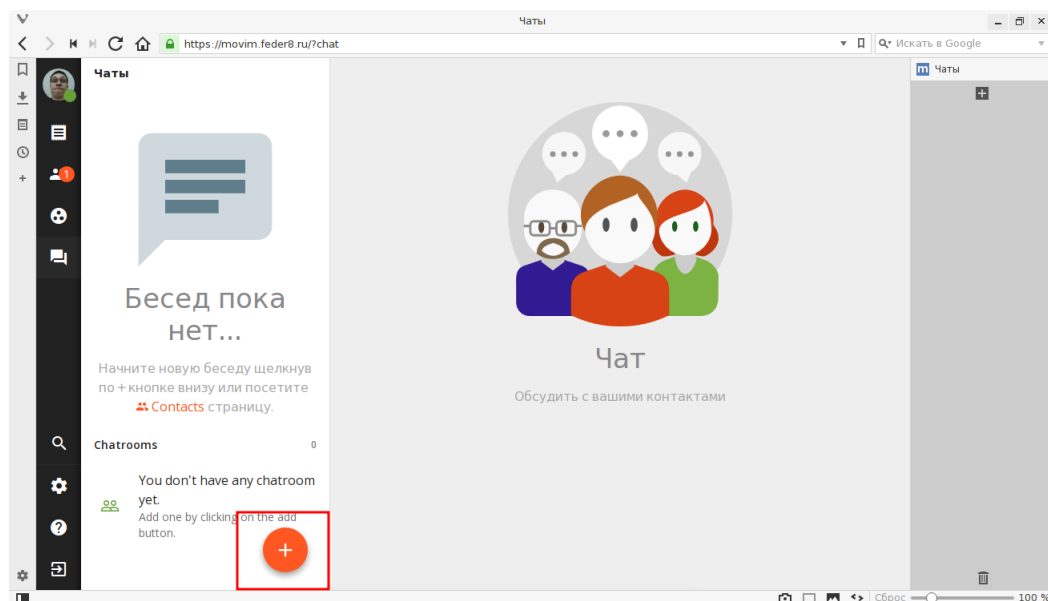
Чаты

https://movim.feder8.ru/?chat

Искать в Google

Чаты

1

Чаты

Бесед пока нет...

Начните новую беседу щелкнув по + кнопке внизу или посетите Contacts страницу.

Chatrooms 0

You don't have any chatroom yet.

Add one by clicking on the add button.

+

Чат

Обсудить с вашими контактами

Сброс

100 %